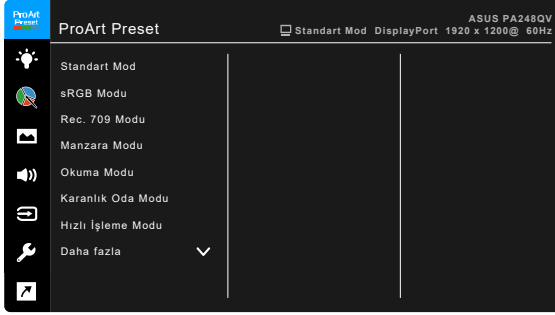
ProArt Preset

ProArt Preset

ASUS PA248QV

Standart Mod DisplayPort 1920 x 1200@ 60Hz

Standart Mod

sRGB Modu

Rec. 709 Modu

Manzara Modu

Okuma Modu

Karanlık Oda Modu

Hızlı İşleme Modu

Daha fazla